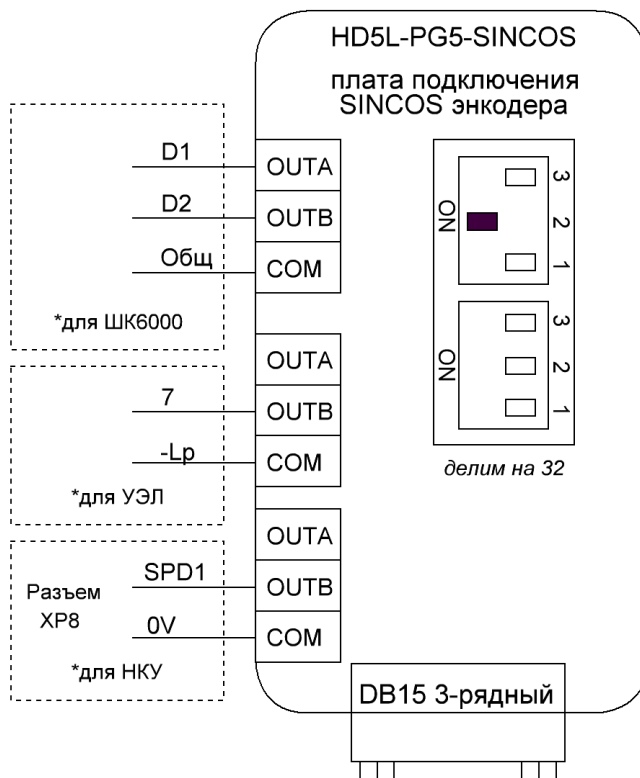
HD5L-PG5-SINCOS

плата подключения SINCOS энкодера

D1
OUTA
D2
OUTB
Общ
COM
*для ШК6000

ON
3
2
1

ON
3
2
1

OUTA
7
OUTB
-Lp
COM
*для УЭЛ

делим на 32

OUTA
SPD1
Разъем XP8
OUTB
0V
COM
*для НКУ

DB15 3-рядный